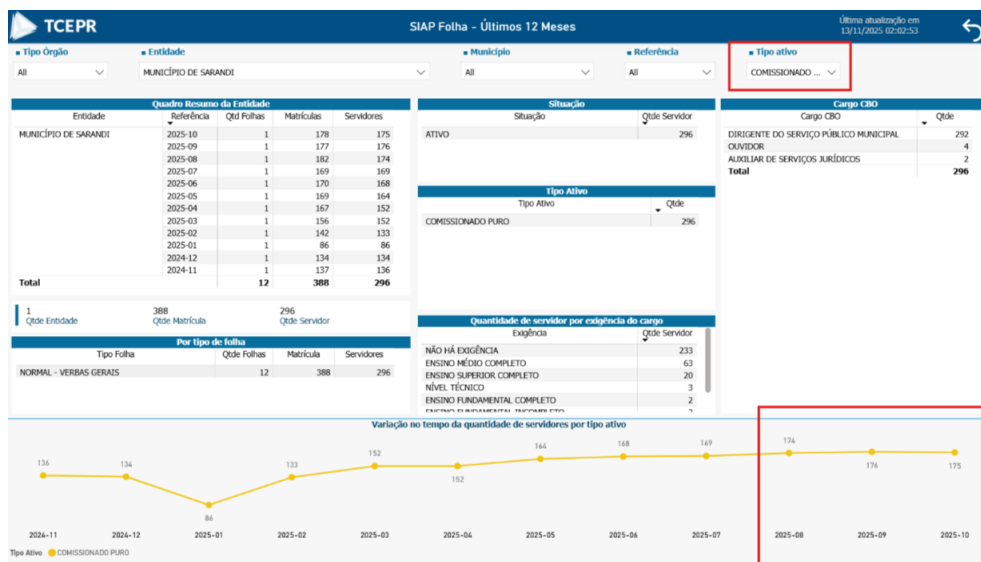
TCEPR

SIAP Folha - Últimos 12 Meses

Última atualização em
13/11/2025 02:02:53

Tipo Órgão
All

Entidade
MUNICÍPIO DE SARANDI

Município
All

Referência
All

Tipo ativo
COMISSIONADO ...

Quadro Resumo da Entidade

| Entidade | Referência | Qtd Folhas | Matrículas | Servidores |
|---|---|---|---|---|
| MUNICÍPIO DE SARANDI | 2025-10 | 1 | 178 | 175 |
| | 2025-09 | 1 | 177 | 176 |
| | 2025-08 | 1 | 182 | 174 |
| | 2025-07 | 1 | 169 | 169 |
| | 2025-06 | 1 | 170 | 168 |
| | 2025-05 | 1 | 169 | 164 |
| | 2025-04 | 1 | 167 | 152 |
| | 2025-03 | 1 | 156 | 152 |
| | 2025-02 | 1 | 142 | 133 |
| | 2025-01 | 1 | 86 | 86 |
| | 2024-12 | 1 | 134 | 134 |
| | 2024-11 | 1 | 137 | 136 |
| Total | | 12 | 388 | 296 |

1
Qtde Entidade

388
Qtde Matrícula

296
Qtde Servidor

Por tipo de folha

| Tipo Folha | Qtde Folhas | Matrícula | Servidores |
|---|---|---|---|
| NORMAL - VERBAS GERAIS | 12 | 388 | 296 |

Situação

| Situação | Qtde Servidor |
|---|---|
| ATIVO | 296 |

Tipo Ativo

| Tipo Ativo | Qtde |
|---|---|
| COMISSIONADO PURO | 296 |

Quantidade de servidor por exigência do cargo

| Exigência | Qtde Servidor |
|---|---|
| NÃO HÁ EXIGÊNCIA | 233 |
| ENSINO MÉDIO COMPLETO | 63 |
| ENSINO SUPERIOR COMPLETO | 20 |
| NÍVEL TÉCNICO | 3 |
| ENSINO FUNDAMENTAL COMPLETO | 2 |
| ENSINO FUNDAMENTAL INCOMPLETO | 2 |

Cargo CBO

| Cargo CBO | Qtde |
|---|---|
| DIRIGENTE DO SERVIÇO PÚBLICO MUNICIPAL | 292 |
| OUVIDOR | 4 |
| AUXILIAR DE SERVIÇOS JURÍDICOS | 2 |
| Total | 296 |

Variação no tempo da quantidade de servidores por tipo ativo

136 134 86 133 152 152 164 168 169 174 176 175

2024-11 2024-12 2025-01 2025-02 2025-03 2025-04 2025-05 2025-06 2025-07 2025-08 2025-09 2025-10

Tipo Ativo ● COMISSIONADO PURO